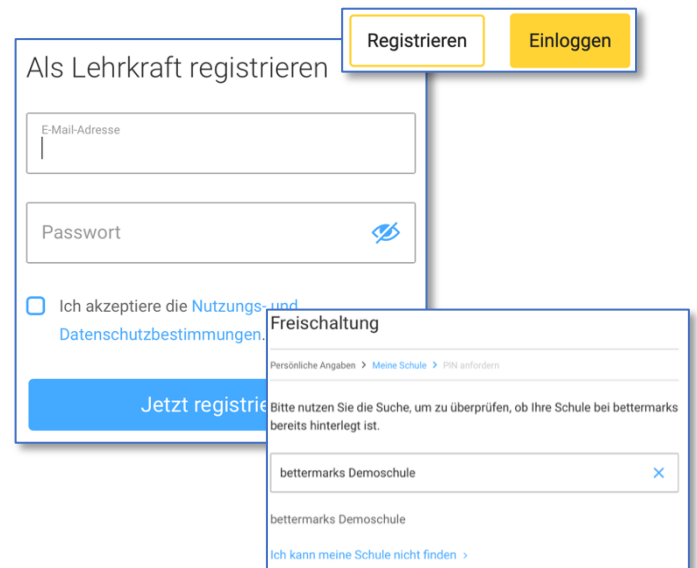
Registrieren Einloggen

Als Lehrkraft registrieren

E-Mail-Adresse

Passwort

Ich akzeptiere die Nutzungs- und Datenschutzbestimmungen.

Jetzt registri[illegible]

Freischaltung

Persönliche Angaben > Meine Schule > PIN anfordern

Bitte nutzen Sie die Suche, um zu überprüfen, ob Ihre Schule bei bettermarks bereits hinterlegt ist.

bettermarks Demoschule ×

bettermarks Demoschule

Ich kann meine Schule nicht finden ›